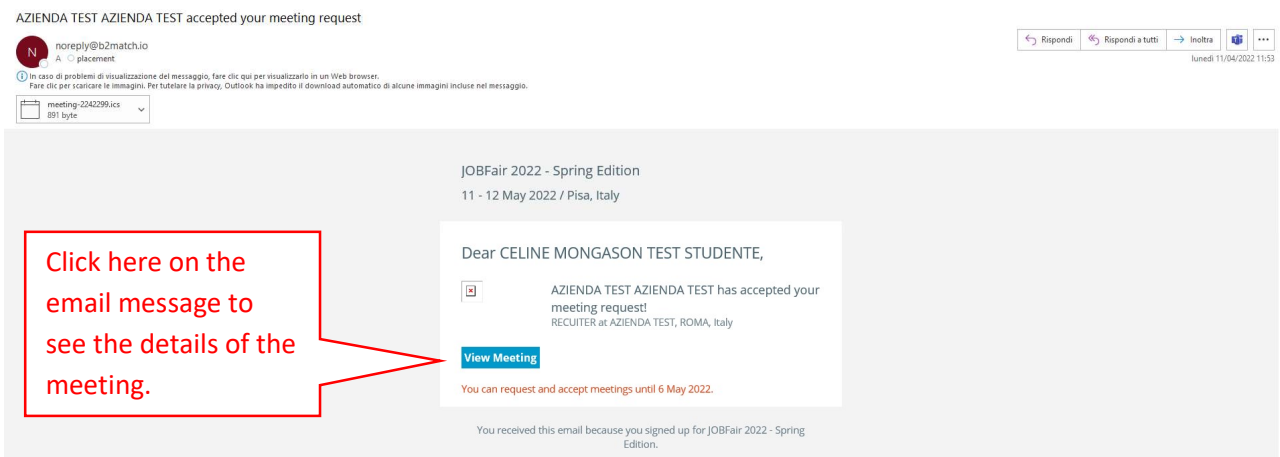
AZIENDA TEST AZIENDA TEST accepted your meeting request

N

noreply@b2match.io
A placement

Rispondi | Rispondi a tutti | Inoltra

lunedì 11/04/2022 11:53

In caso di problemi di visualizzazione del messaggio, fare clic qui per visualizzarlo in un Web browser.
Fare clic per scaricare le immagini. Per tutelare la privacy, Outlook ha impedito il download automatico di alcune immagini incluse nel messaggio.

meeting-2242299.ics
891 byte

JOBFair 2022 - Spring Edition

11 - 12 May 2022 / Pisa, Italy

Dear CELINE MONGASON TEST STUDENTE,

AZIENDA TEST AZIENDA TEST has accepted your meeting request!
RECUITER at AZIENDA TEST, ROMA, Italy

View Meeting

You can request and accept meetings until 6 May 2022.

You received this email because you signed up for JOBFair 2022 - Spring Edition.

Click here on the email message to see the details of the meeting.